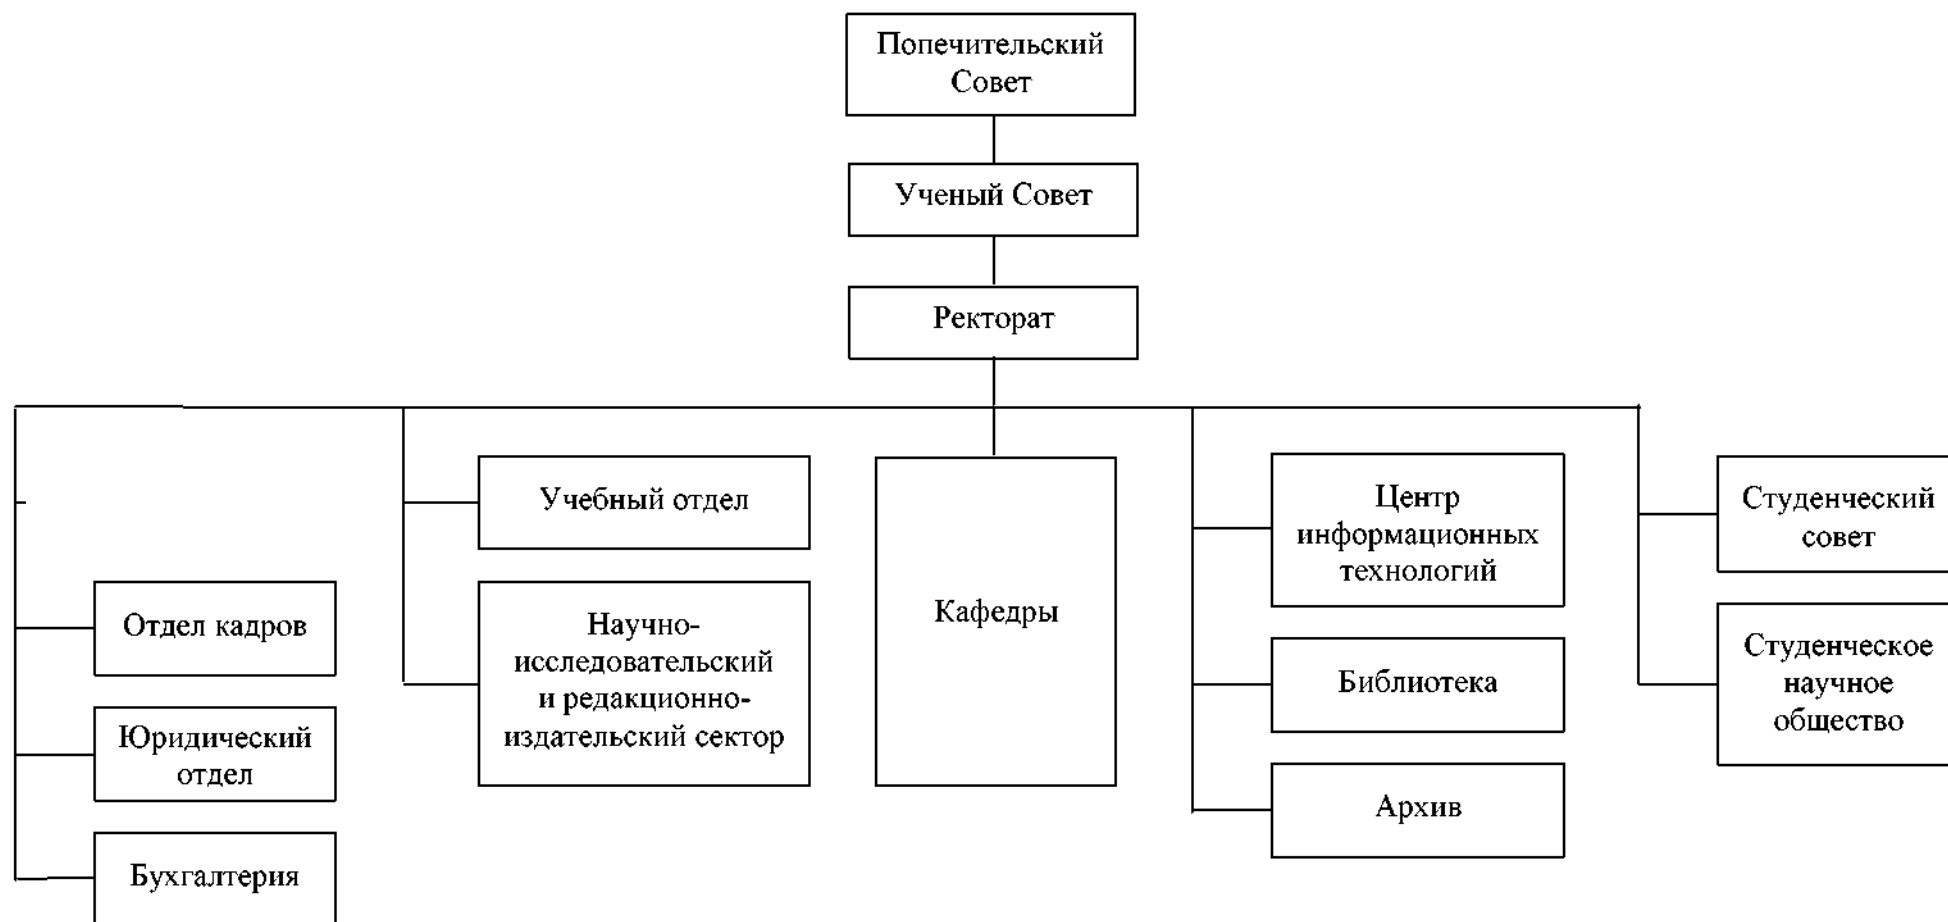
Попечительский Совет

Ученый Совет

Ректорат

Учебный отдел

Научно-исследовательский и редакционно-издательский сектор

Кафедры

Центр информационных технологий

Библиотека

Архив

Студенческий совет

Студенческое научное общество

Отдел кадров

Юридический отдел

Бухгалтерия